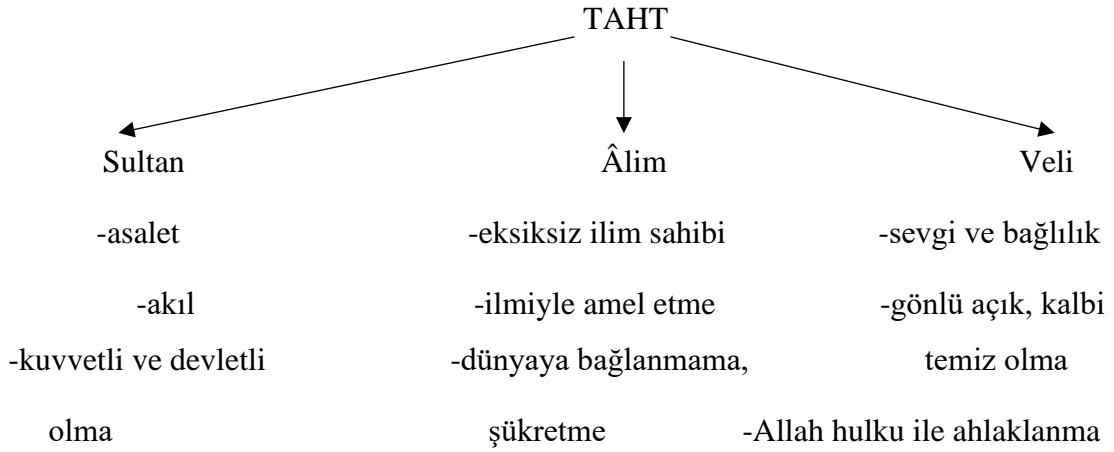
TAHT

Sultan
-asalet
-akıl
-kuvvetli ve devletli olma

Âlim
-eksiksiz ilim sahibi
-ilmiyle amel etme
-dünyaya bağlanmama, şükretme

Veli
-sevgi ve bağlılık
-gönlü açık, kalbi temiz olma
-Allah hulku ile ahlaklanma